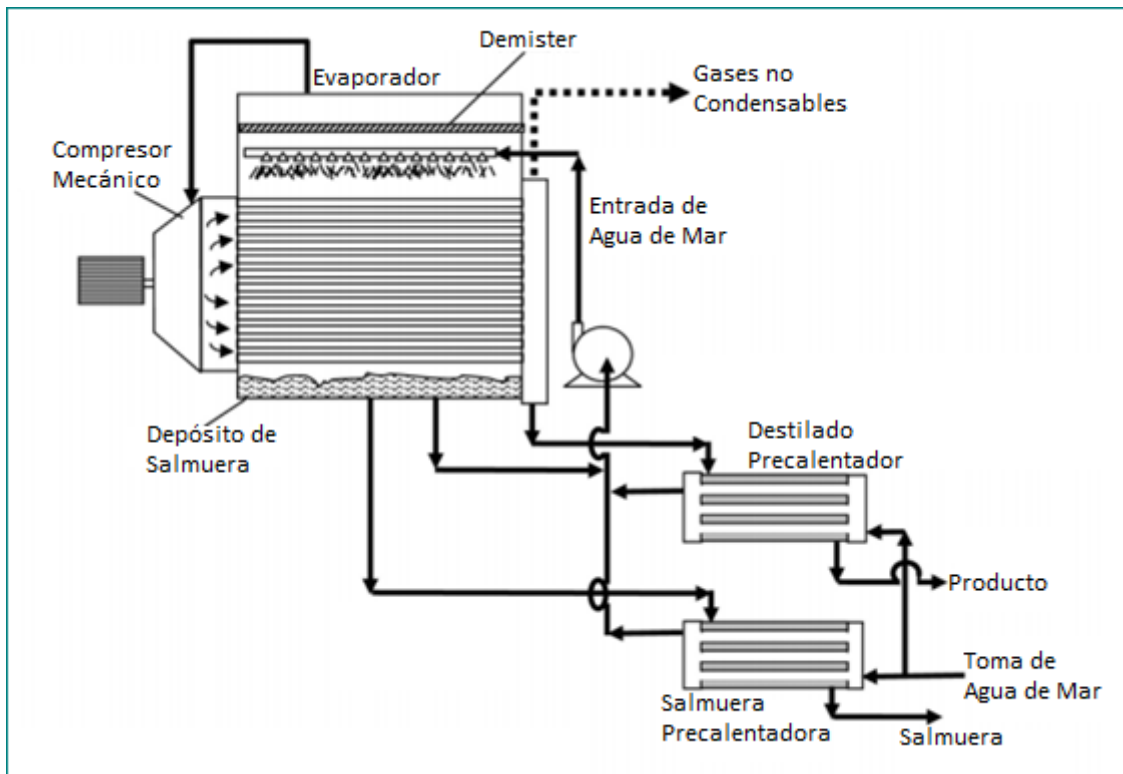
Demister

Evaporador

Gases no Condensables

Compresor Mecánico

Entrada de Agua de Mar

Depósito de Salmuera

Destilado Precalentador

Producto

Toma de Agua de Mar

Salmuera Precalentadora

Salmuera